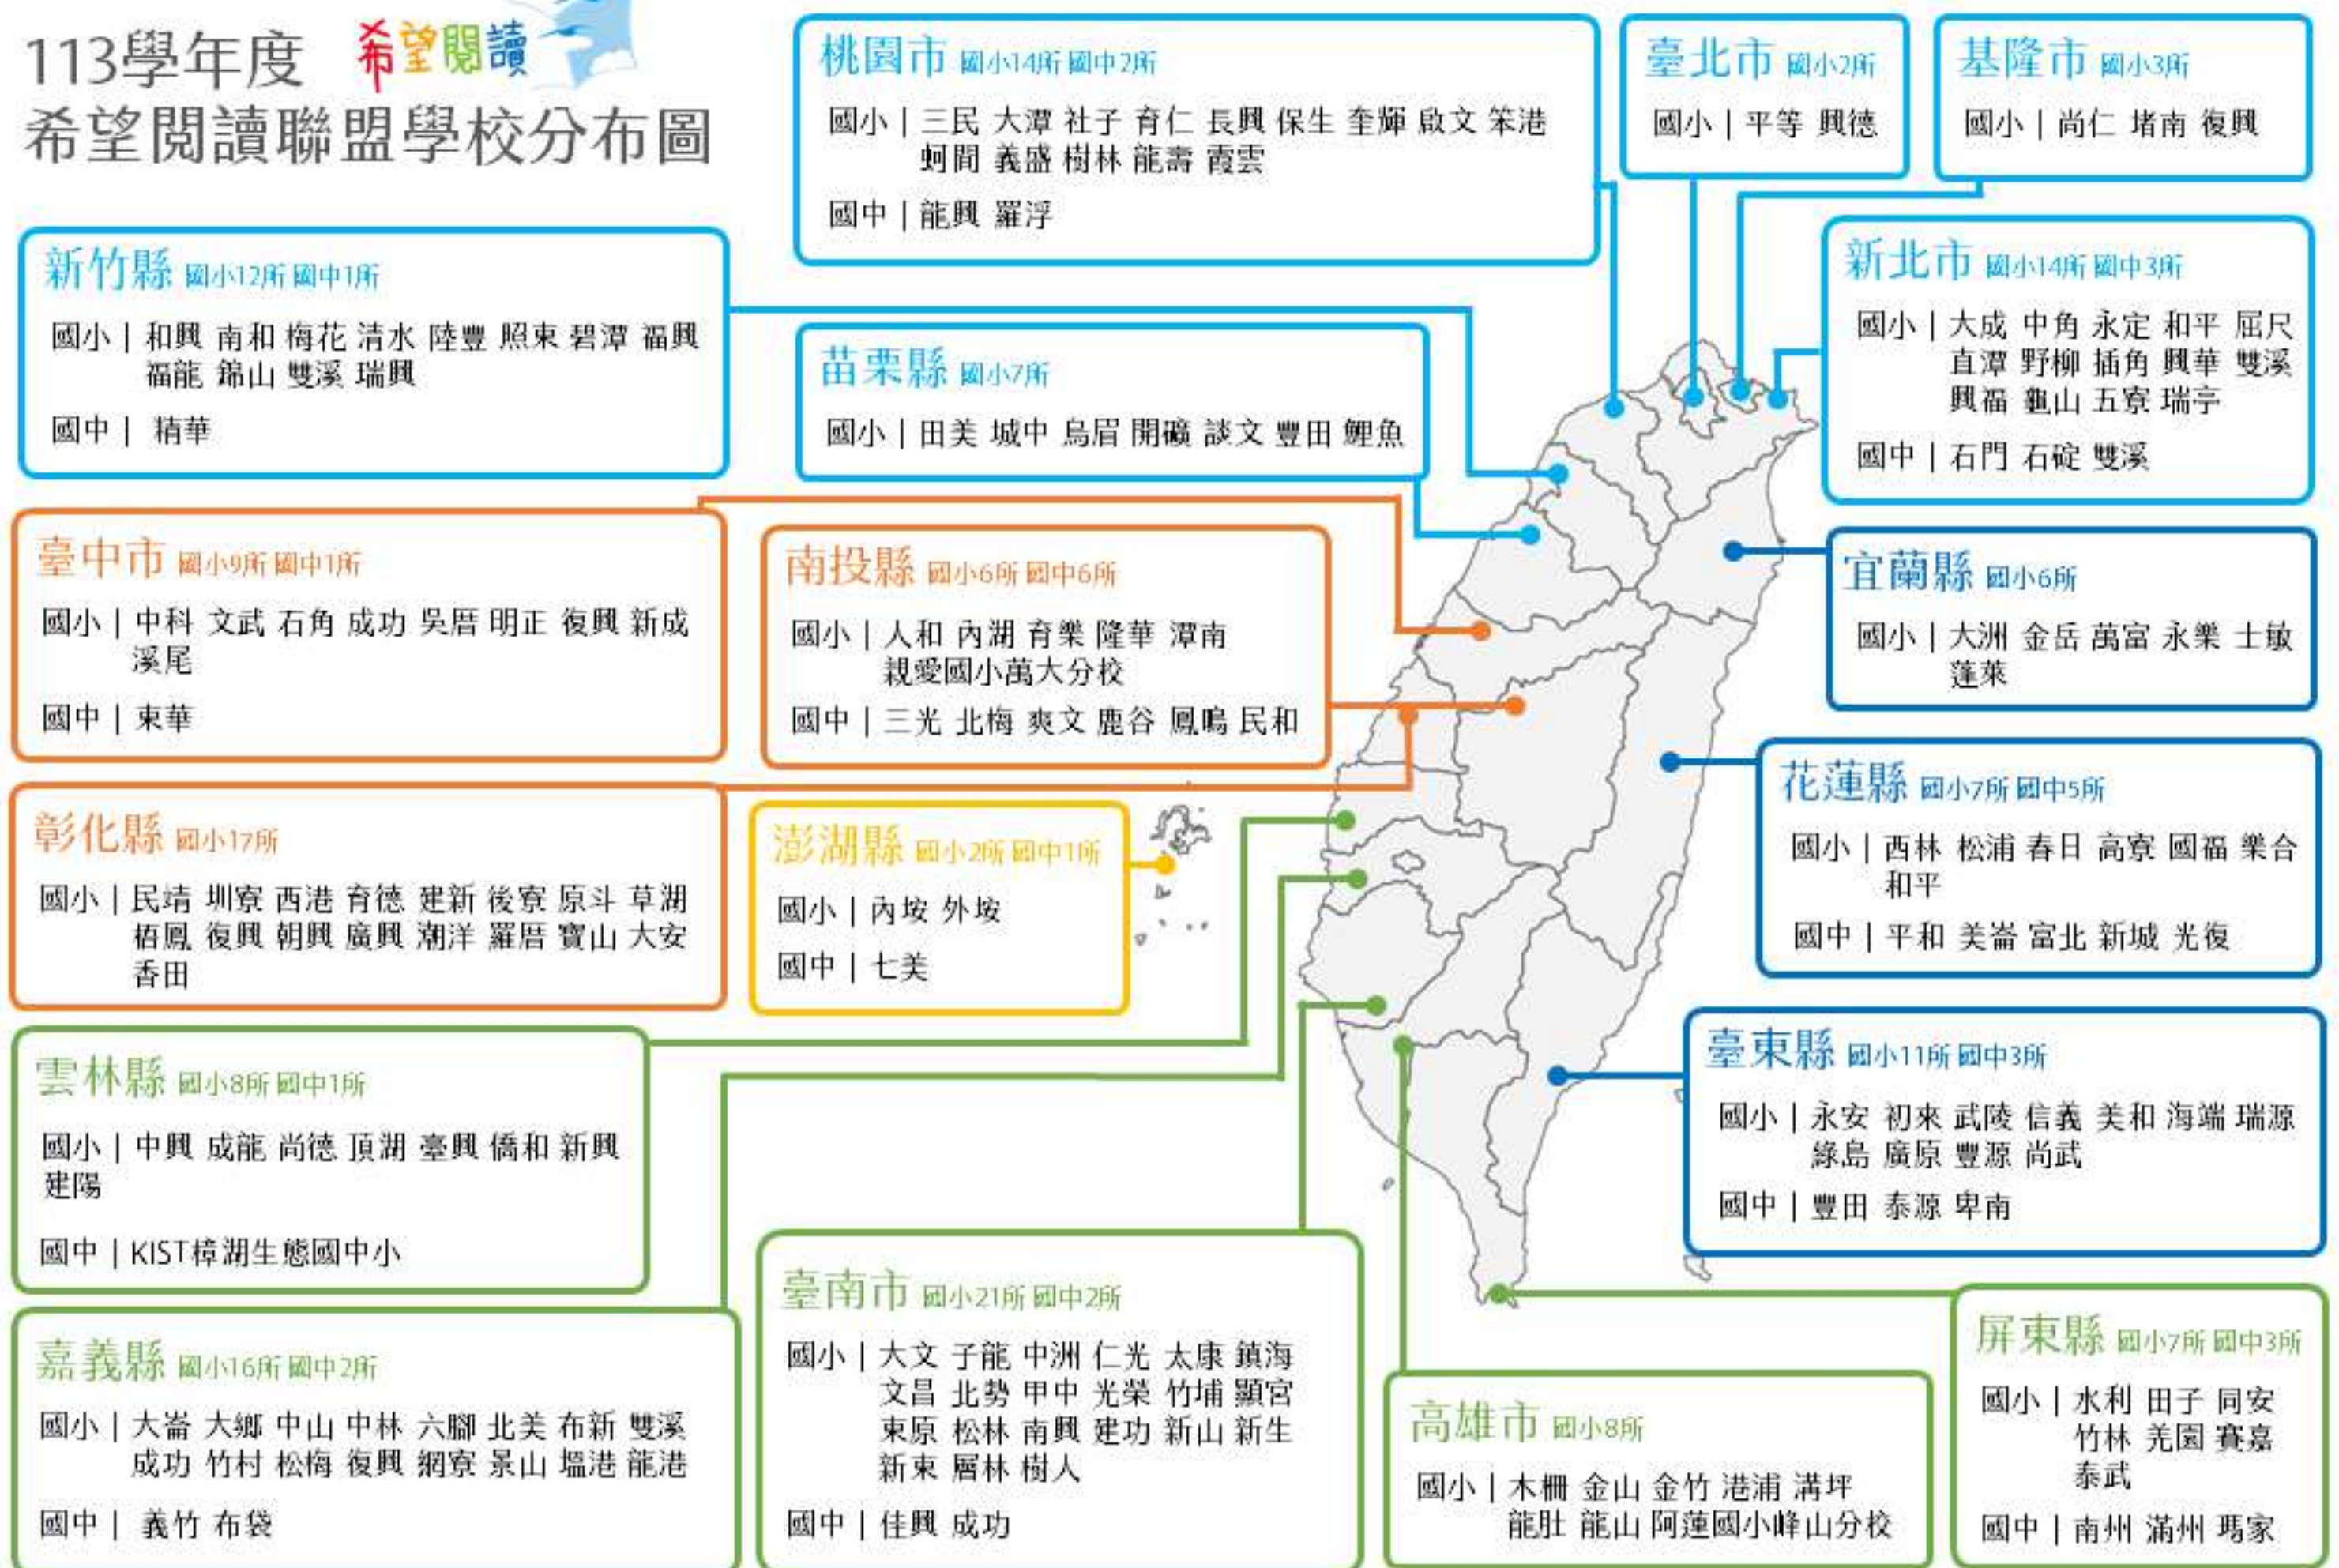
113學年度 希望閱讀
希望閱讀聯盟學校分布圖

桃園市 國小14所 國中2所
國小 | 三民 大潭 社子 育仁 長興 保生 奎輝 啟文 笨港 蚵間 義盛 樹林 龍壽 霞雲
國中 | 龍興 羅浮

臺北市 國小2所
國小 | 平等 興德

基隆市 國小3所
國小 | 尚仁 堵南 復興

新竹縣 國小12所 國中1所
國小 | 和興 南和 梅花 清水 陸豐 照東 碧潭 福興 福龍 錦山 雙溪 瑞興
國中 | 精華

苗栗縣 國小7所
國小 | 田美 城中 烏眉 開礦 談文 豐田 鯉魚

新北市 國小14所 國中3所
國小 | 大成 中角 永定 和平 屈尺 直潭 野柳 插角 興華 雙溪 興福 龜山 五寮 瑞亭
國中 | 石門 石碇 雙溪

臺中市 國小9所 國中1所
國小 | 中科 文武 石角 成功 吳厝 明正 復興 新成 溪尾
國中 | 東華

南投縣 國小6所 國中6所
國小 | 人和 內湖 育樂 隆華 潭南 親愛國小萬大分校
國中 | 三光 北梅 爽文 鹿谷 鳳鳴 民和

宜蘭縣 國小6所
國小 | 大洲 金岳 萬富 永樂 士敏 蓬萊

花蓮縣 國小7所 國中5所
國小 | 西林 松浦 春日 高寮 國福 樂合 和平
國中 | 平和 美崙 富北 新城 光復

彰化縣 國小17所
國小 | 民靖 圳寮 西港 育德 建新 後寮 原斗 草湖 梧鳳 復興 朝興 廣興 潮洋 羅厝 寶山 大安 香田

澎湖縣 國小2所 國中1所
國小 | 內垵 外垵
國中 | 七美

雲林縣 國小8所 國中1所
國小 | 中興 成龍 尚德 頂湖 臺興 僑和 新興 建陽
國中 | KIST樟湖生態國中小

臺東縣 國小11所 國中3所
國小 | 永安 初來 武陵 信義 美和 海端 瑞源 綠島 廣原 豐源 尚武
國中 | 豐田 泰源 卑南

嘉義縣 國小16所 國中2所
國小 | 大崙 大鄉 中山 中林 六腳 北美 布新 雙溪 成功 竹村 松梅 復興 網寮 景山 塭港 龍港
國中 | 義竹 布袋

臺南市 國小21所 國中2所
國小 | 大文 子龍 中洲 仁光 太康 鎮海 文昌 北勢 甲中 光榮 竹埔 顯宮 東原 松林 南興 建功 新山 新生 新東 層林 樹人
國中 | 佳興 成功

高雄市 國小8所
國小 | 木柵 金山 金竹 港浦 溝坪 龍肚 龍山 阿蓮國小峰山分校

屏東縣 國小7所 國中3所
國小 | 水利 田子 同安 竹林 羌園 賽嘉 泰武
國中 | 南州 滿州 瑪家